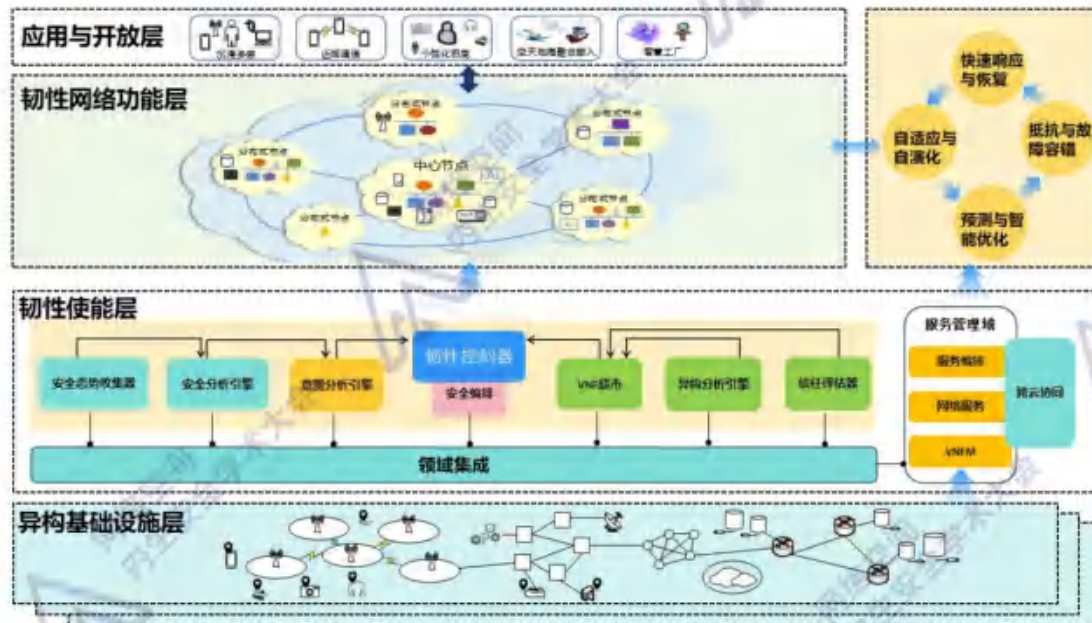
应用与开放层

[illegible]

远程通信

个性化匹配

空天地海融合接入

智慧工厂

韧性网络功能层

分布式节点

分布式节点

分布式节点

中心节点

分布式节点

分布式节点

分布式节点

快速响应与恢复

自适应与自演化

抵抗与故障容错

预测与智能优化

韧性使能层

安全态势收集器

安全分析引擎

意图分析引擎

韧性控制器

安全编排

VNF部署

异构分析引擎

信任评估器

服务管理域

服务编排

网络服务

VNFM

跨云协同

领域集成

异构基础设施层